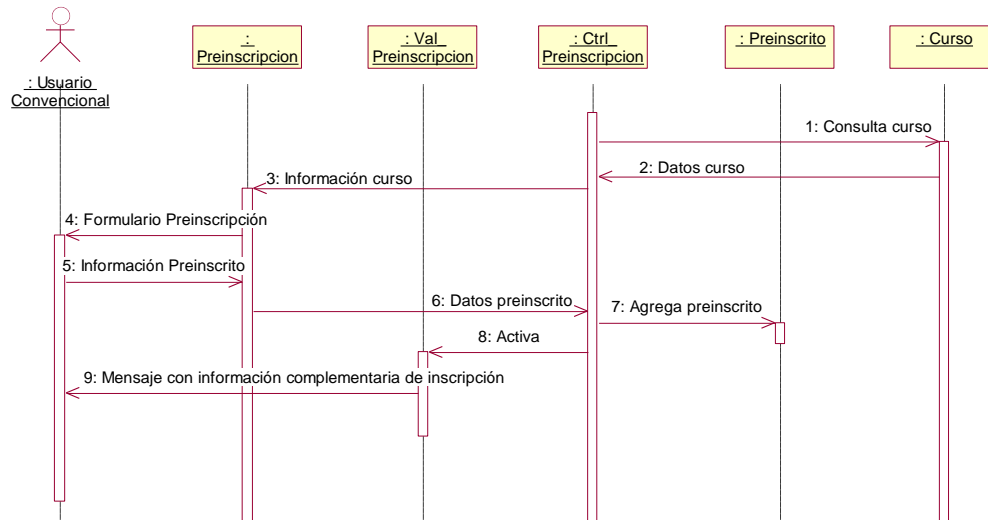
: Usuario Convencional

: Preinscripcion

: Val Preinscripcion

: Ctrl Preinscripcion

: Preinscrito

: Curso

1: Consulta curso

2: Datos curso

3: Información curso

4: Formulario Preinscripción

5: Información Preinscrito

6: Datos preinscrito

7: Agrega preinscrito

8: Activa

9: Mensaje con información complementaria de inscripción